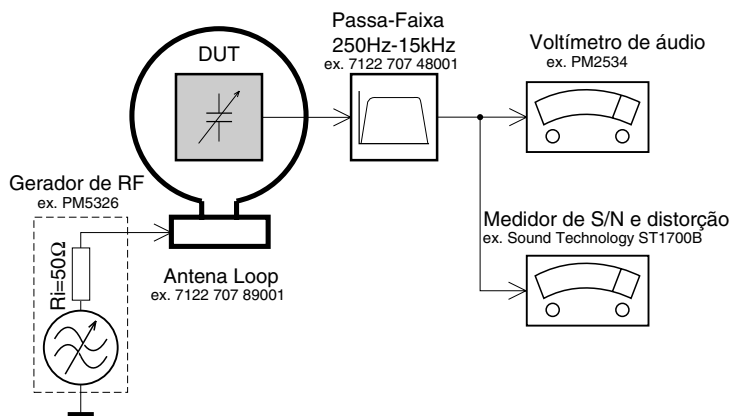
Passa-Faixa
250Hz-15kHz
ex. 7122 707 48001

DUT

Voltímetro de áudio
ex. PM2534

Gerador de RF
ex. PM5326

Ri=50Ω

Antena Loop
ex. 7122 707 89001

Medidor de S/N e distorção
ex. Sound Technology ST1700B